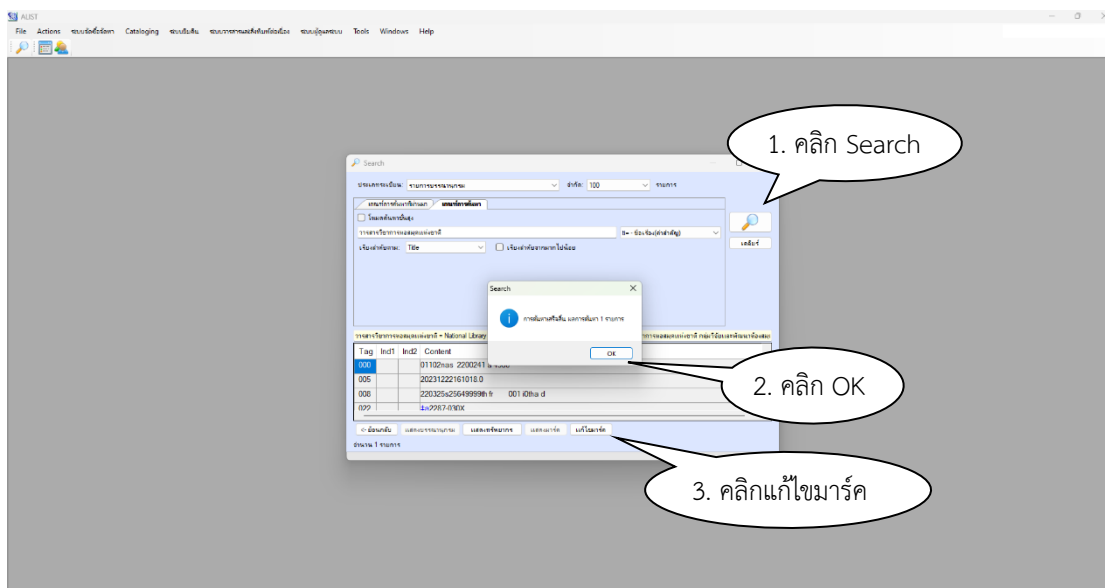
AUST

File Actions ระบบจัดซื้อจัดหา Cataloging ระบบยืมคืน ระบบวารสารและสิ่งพิมพ์ต่อเนื่อง ระบบผู้ดูแลระบบ Tools Windows Help

1. คลิก Search

Search

ประเภทระเบียน: รายการบรรณานุกรม
จำกัด: 100
รายการ

แถบค้นหาพื้นฐาน
แถบค้นหาขั้นสูง

โหมดค้นหาขั้นสูง

วารสารวิชาการหอสมุดแห่งชาติ

เรียงลำดับตาม: Title

เรียงลำดับจากมากไปน้อย

เคลียร์

Search

การค้นหาเสร็จสิ้น ผลการค้นหา 1 รายการ

OK

2. คลิก OK

วารสารวิชาการหอสมุดแห่งชาติ = National Library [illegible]

| Tag | Ind1 | Ind2 | Content |
|---|---|---|---|
| 000 | | | 01102nas 2200241 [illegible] |
| 005 | | | 20231222161018.0 |
| 008 | | | 220325s25649999th fr 001 0tha d |
| 022 | | | ‡a2287-030X |

<-ย้อนกลับ
แสดงบรรณานุกรม
แสดงระเบียนมาร์ก
แสดงมาร์ก
แก้ไขมาร์ค

จำนวน 1 รายการ

3. คลิกแก้ไขมาร์ค